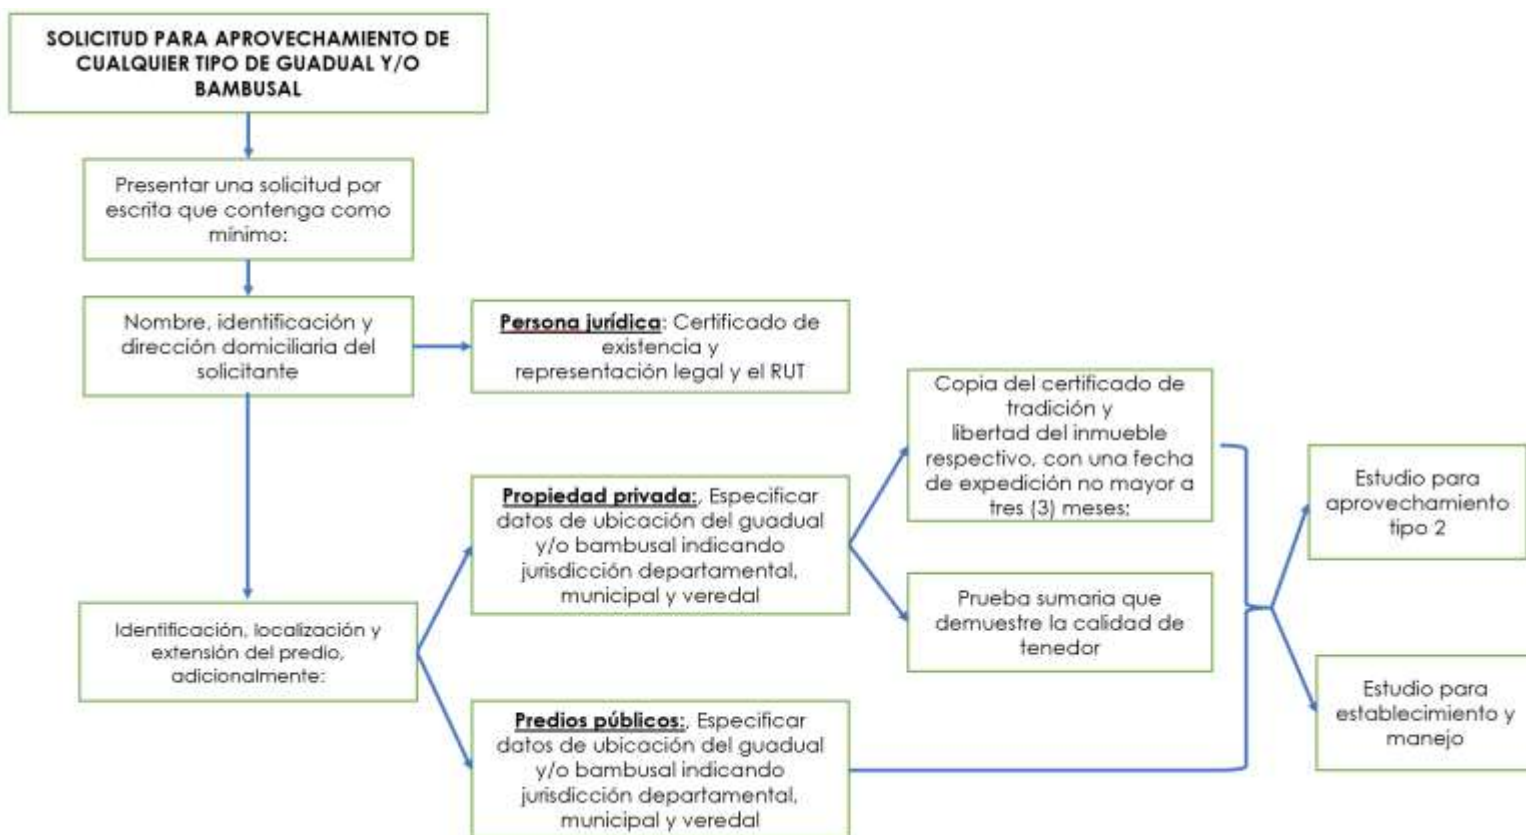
SOLICITUD PARA APROVECHAMIENTO DE CUALQUIER TIPO DE GUADUAL Y/O BAMBUSAL

Presentar una solicitud por escrita que contenga como mínimo:

Nombre, identificación y dirección domiciliaria del solicitante

Persona jurídica: Certificado de existencia y representación legal y el RUT

Identificación, localización y extensión del predio, adicionalmente:

Propiedad privada:, Especificar datos de ubicación del guadual y/o bambusal indicando jurisdicción departamental, municipal y veredal

Predios públicos:, Especificar datos de ubicación del guadual y/o bambusal indicando jurisdicción departamental, municipal y veredal

Copia del certificado de tradición y libertad del inmueble respectivo, con una fecha de expedición no mayor a tres (3) meses;

Prueba sumaria que demuestre la calidad de tenedor

Estudio para aprovechamiento tipo 2

Estudio para establecimiento y manejo